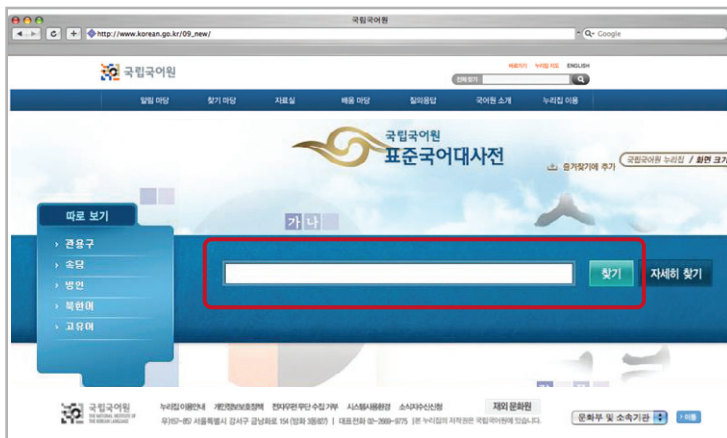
국립국어원

http://www.korean.go.kr/09_new/

Q- Google

국립국어원

처음으로 누리집 지도 ENGLISH

전체찾기

알림 마당 찾기 마당 자료실 배움 마당 질의응답 국어원 소개 누리집 이용

국립국어원
표준국어대사전

즐겨찾기에 추가

국립국어원 누리집 / 화면 크기

따로 보기

관용구
속담
방언
북한어
고유어

가 나

찾기 자세히 찾기

국립국어원

누리집이용안내 개인정보보호정책 전자우편무단수집거부 시스템사용환경 소식지수신신청

재외 문화원

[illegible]

문화부 및 소속기관 이동